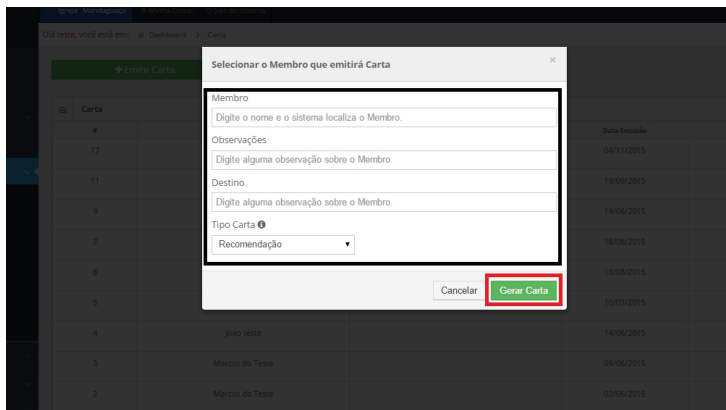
Igreja: Mandaguaçu

Olá teste, você está em: Dashboard > Carta

+ Emitir Carta

Carta

#

Data Emissão

17 04/11/2015

11 19/09/2015

9 19/08/2015

7 18/08/2015

6 18/08/2015

5 10/07/2015

4 João teste 14/06/2015

3 Marcos do Teste 09/06/2015

2 Marcos do Teste 02/06/2015

Selecionar o Membro que emitirá Carta

×

Membro

Digite o nome e o sistema localiza o Membro.

Observações

Digite alguma observação sobre o Membro.

Destino

Digite alguma observação sobre o Membro.

Tipo Carta

Recomendação

Cancelar

Gerar Carta